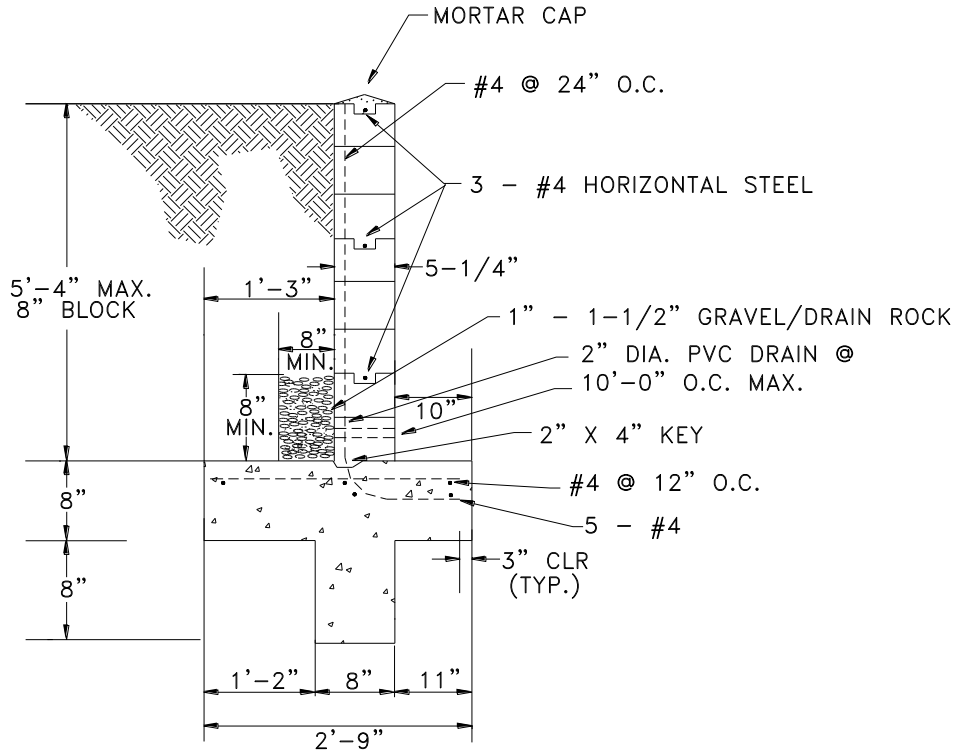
MORTAR CAP

#4 @ 24" O.C.

3 – #4 HORIZONTAL STEEL

5'-4" MAX.
8" BLOCK

1'-3"

5-1/4"

8"
MIN.

1" – 1-1/2" GRAVEL/DRAIN ROCK

2" DIA. PVC DRAIN @
10'-0" O.C. MAX.

8"
MIN.

10"

2" X 4" KEY

#4 @ 12" O.C.

8"

5 – #4

8"

3" CLR
(TYP.)

1'-2"

8"

11"

2'-9"